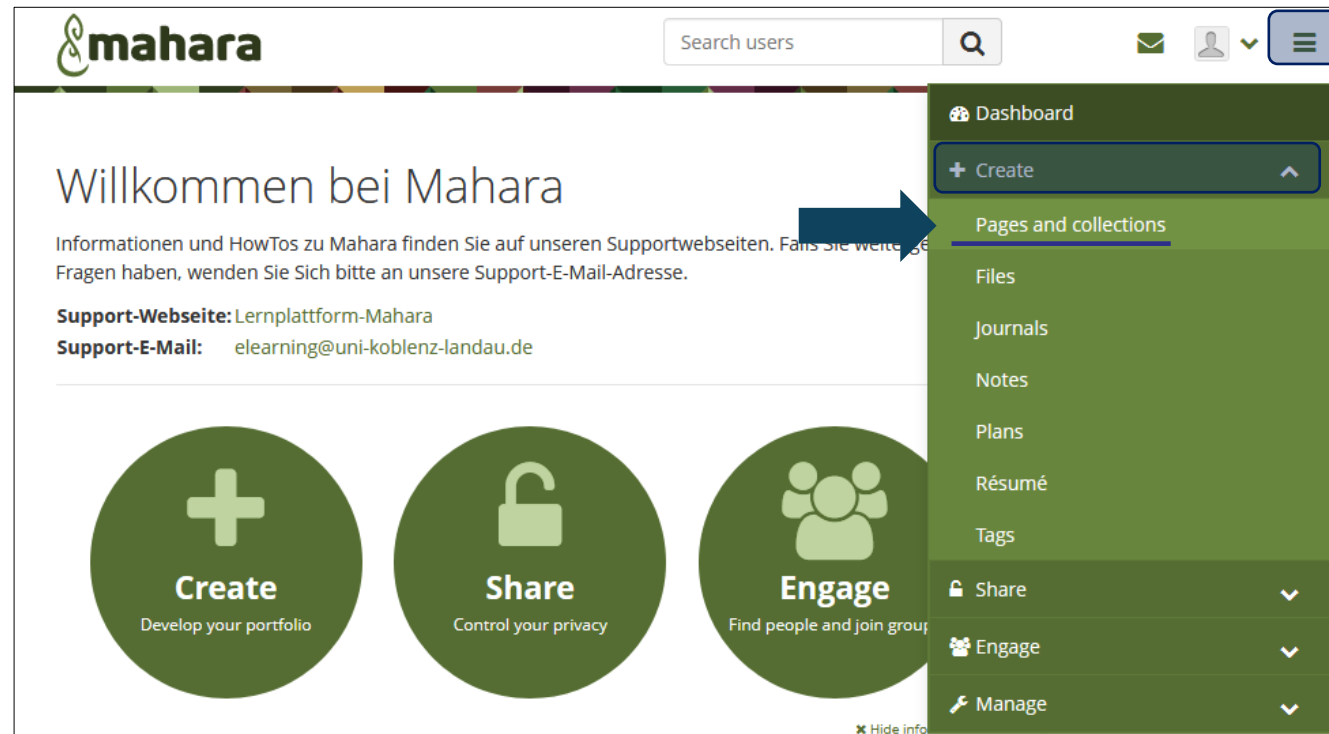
mahara

Search users

Willkommen bei Mahara

Informationen und HowTos zu Mahara finden Sie auf unseren Supportwebseiten. Falls Sie weitere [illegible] Fragen haben, wenden Sie Sich bitte an unsere Support-E-Mail-Adresse.

**Support-Webseite:** Lernplattform-Mahara
**Support-E-Mail:** elearning@uni-koblenz-landau.de

Create
Develop your portfolio

Share
Control your privacy

Engage
Find people and join group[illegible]

Hide info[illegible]

Dashboard
Create
Pages and collections
Files
Journals
Notes
Plans
Résumé
Tags
Share
Engage
Manage